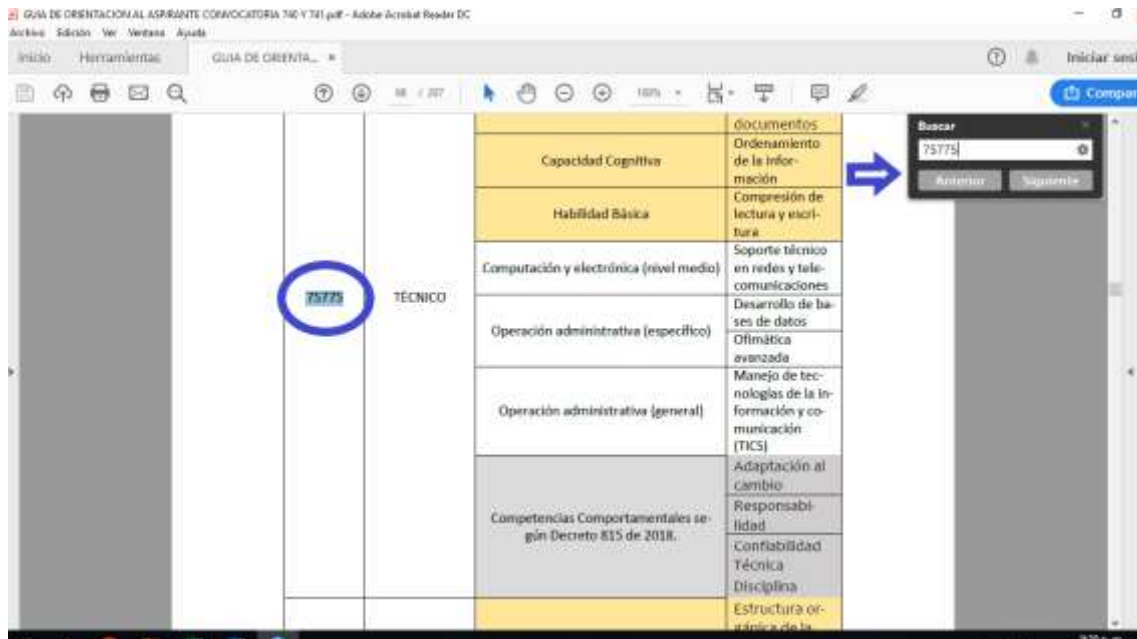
GUIA DE ORIENTACION AL ASPIRANTE CONVOCATORIA 740 Y 741.pdf - Adobe Acrobat Reader DC
Archivo Edición Ver Ventana Ayuda
Inicio Herramientas GUIA DE ORIENTA... ×
Iniciar sesi
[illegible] / 207 100%
Compar

Buscar
75775
Anterior Siguiente

| | | | documentos |
|---|---|---|---|
| | | Capacidad Cognitiva | Ordenamiento de la información |
| | | Habilidad Básica | Compresión de lectura y escritura |
| 75775 | TÉCNICO | Computación y electrónica (nivel medio) | Soporte técnico en redes y telecomunicaciones |
| | | Operación administrativa (específico) | Desarrollo de bases de datos |
| | | | Ofimática avanzada |
| | | Operación administrativa (general) | Manejo de tecnologías de la información y comunicación (TICS) |
| | | Competencias Comportamentales según Decreto 815 de 2018. | Adaptación al cambio |
| | | | Responsabilidad |
| | | | Confiabilidad Técnica |
| | | | Disciplina |
| | | | Estructura orgánica de la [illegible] |